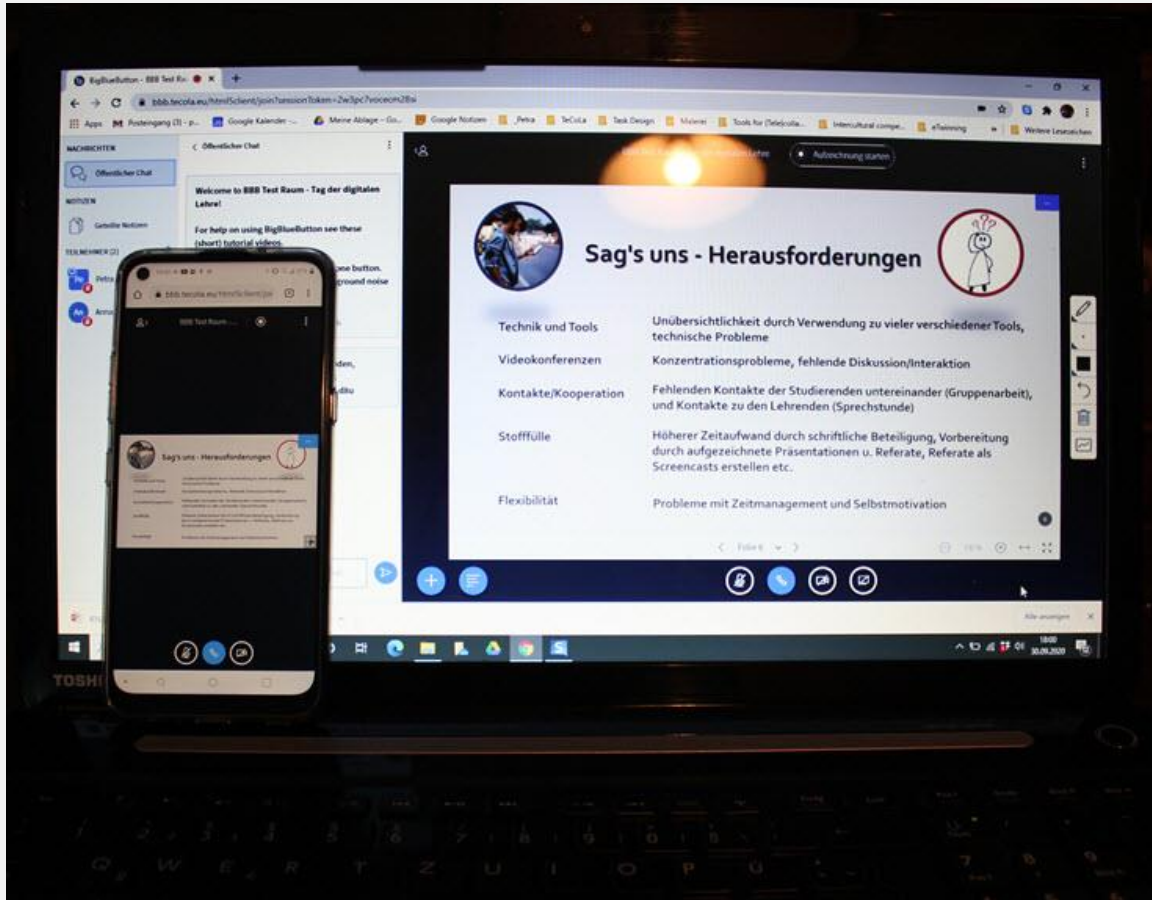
BigBlueButton - BBB Test Ra...

bbb.tecola.eu/html5client/join?sessionToken=2w3pc7vocecm28si

Apps  Posteingang (3) - p...  Google Kalender - ...  Meine Ablage - Go...  Google Notizen  _Petra  TeCoLa  Task Design  Malerei  Tools for (Tele)colla...  Intercultural compe...  eTwinning  Weitere Lesezeichen

NACHRICHTEN
Öffentlicher Chat
NOTIZEN
Geteilte Notizen
TEILNEHMER (2)
Petra
Anna

< Öffentlicher Chat

Welcome to BBB Test Raum - Tag der digitalen Lehre!

For help on using BigBlueButton see these (short) tutorial videos.

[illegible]one button.
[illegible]ground noise

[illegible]den,
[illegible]ditu

Aufzeichnung starten

Sag's uns - Herausforderungen

| | |
|---|---|
| Technik und Tools | Unübersichtlichkeit durch Verwendung zu vieler verschiedener Tools, technische Probleme |
| Videokonferenzen | Konzentrationsprobleme, fehlende Diskussion/Interaktion |
| Kontakte/Kooperation | Fehlenden Kontakte der Studierenden untereinander (Gruppenarbeit), und Kontakte zu den Lehrenden (Sprechstunde) |
| Stofffülle | Höherer Zeitaufwand durch schriftliche Beteiligung, Vorbereitung durch aufgezeichnete Präsentationen u. Referate, Referate als Screencasts erstellen etc. |
| Flexibilität | Probleme mit Zeitmanagement und Selbstmotivation |

Folie 6

bbb.tecola.eu/html5client/join

BBB Test Raum - ...

Sag's uns - Herausforderungen

Alle anzeigen

18:00
30.09.2020

TOSH